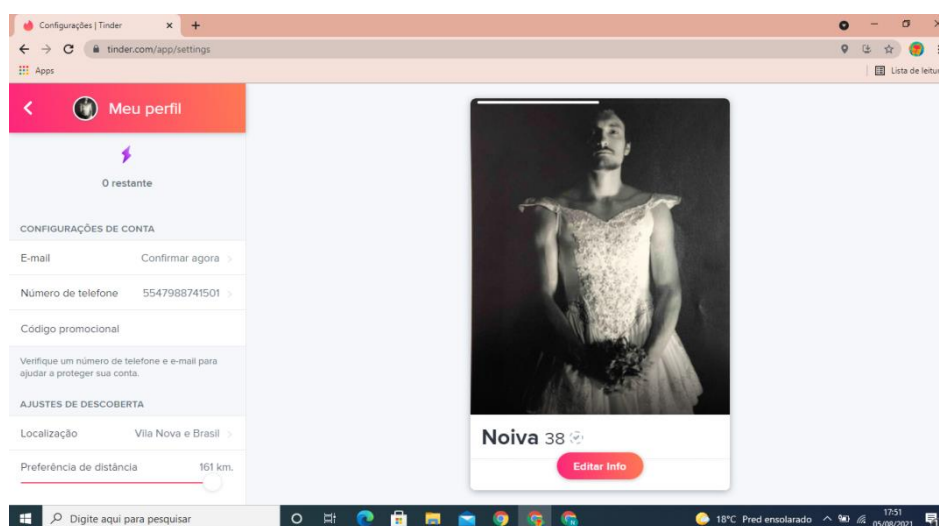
Configurações | Tinder
tinder.com/app/settings
Apps
Lista de leitu

Meu perfil

0 restante

CONFIGURAÇÕES DE CONTA

E-mail Confirmar agora

Número de telefone 5547988741501

Código promocional

Verifique um número de telefone e e-mail para ajudar a proteger sua conta.

AJUSTES DE DESCOBERTA

Localização Vila Nova e Brasil

Preferência de distância 161 km.

Noiva 38

Editar Info

Digite aqui para pesquisar

18°C Pred ensolarado

17:51
05/08/2021